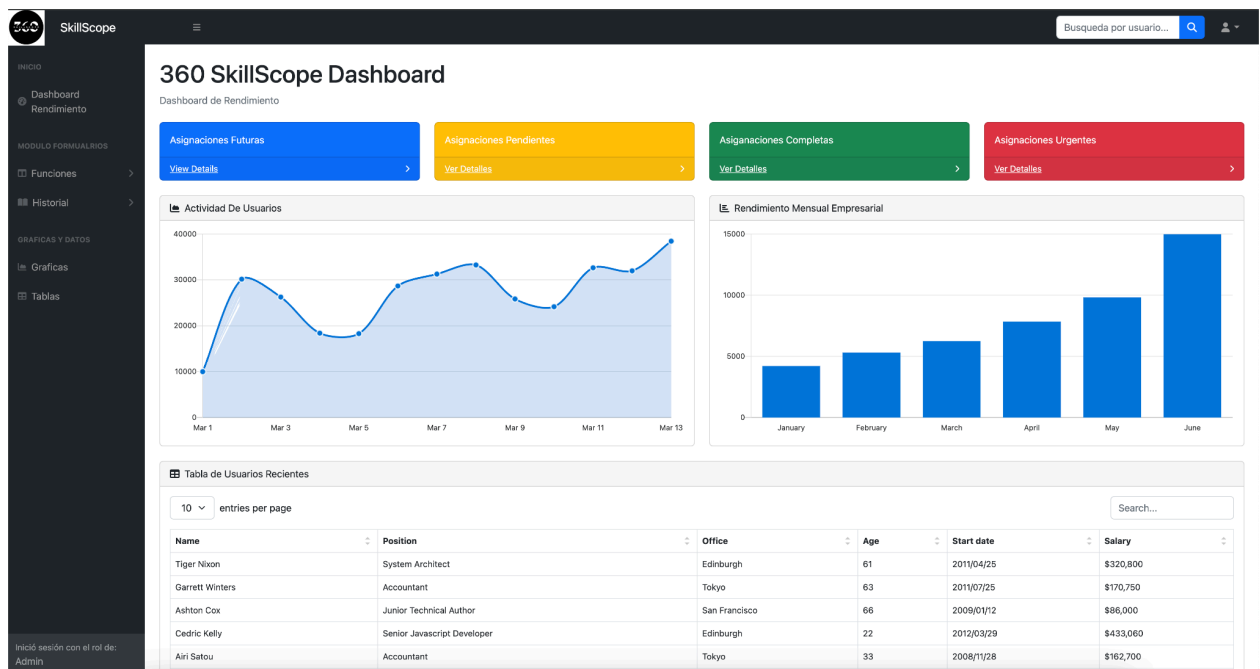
360 SkillScope

Busqueda por usuario...

INICIO

Dashboard Rendimiento

MODULO FORMUALRIOS

Funciones

Historial

GRAFICAS Y DATOS

Graficas

Tablas

Inició sesión con el rol de: Admin

360 SkillScope Dashboard

Dashboard de Rendimiento

Asignaciones Futuras
View Details

Asignaciones Pendientes
Ver Detalles

Asiganaciones Completas
Ver Detalles

Asignaciones Urgentes
Ver Detalles

Actividad De Usuarios

40000
30000
20000
10000
0
Mar 1 Mar 3 Mar 5 Mar 7 Mar 9 Mar 11 Mar 13

Rendimiento Mensual Empresarial

15000
10000
5000
0
January February March April May June

Tabla de Usuarios Recientes

10 entries per page

Search...

| Name | Position | Office | Age | Start date | Salary |
|---|---|---|---|---|---|
| Tiger Nixon | System Architect | Edinburgh | 61 | 2011/04/25 | $320,800 |
| Garrett Winters | Accountant | Tokyo | 63 | 2011/07/25 | $170,750 |
| Ashton Cox | Junior Technical Author | San Francisco | 66 | 2009/01/12 | $86,000 |
| Cedric Kelly | Senior Javascript Developer | Edinburgh | 22 | 2012/03/29 | $433,060 |
| Airi Satou | Accountant | Tokyo | 33 | 2008/11/28 | $162,700 |